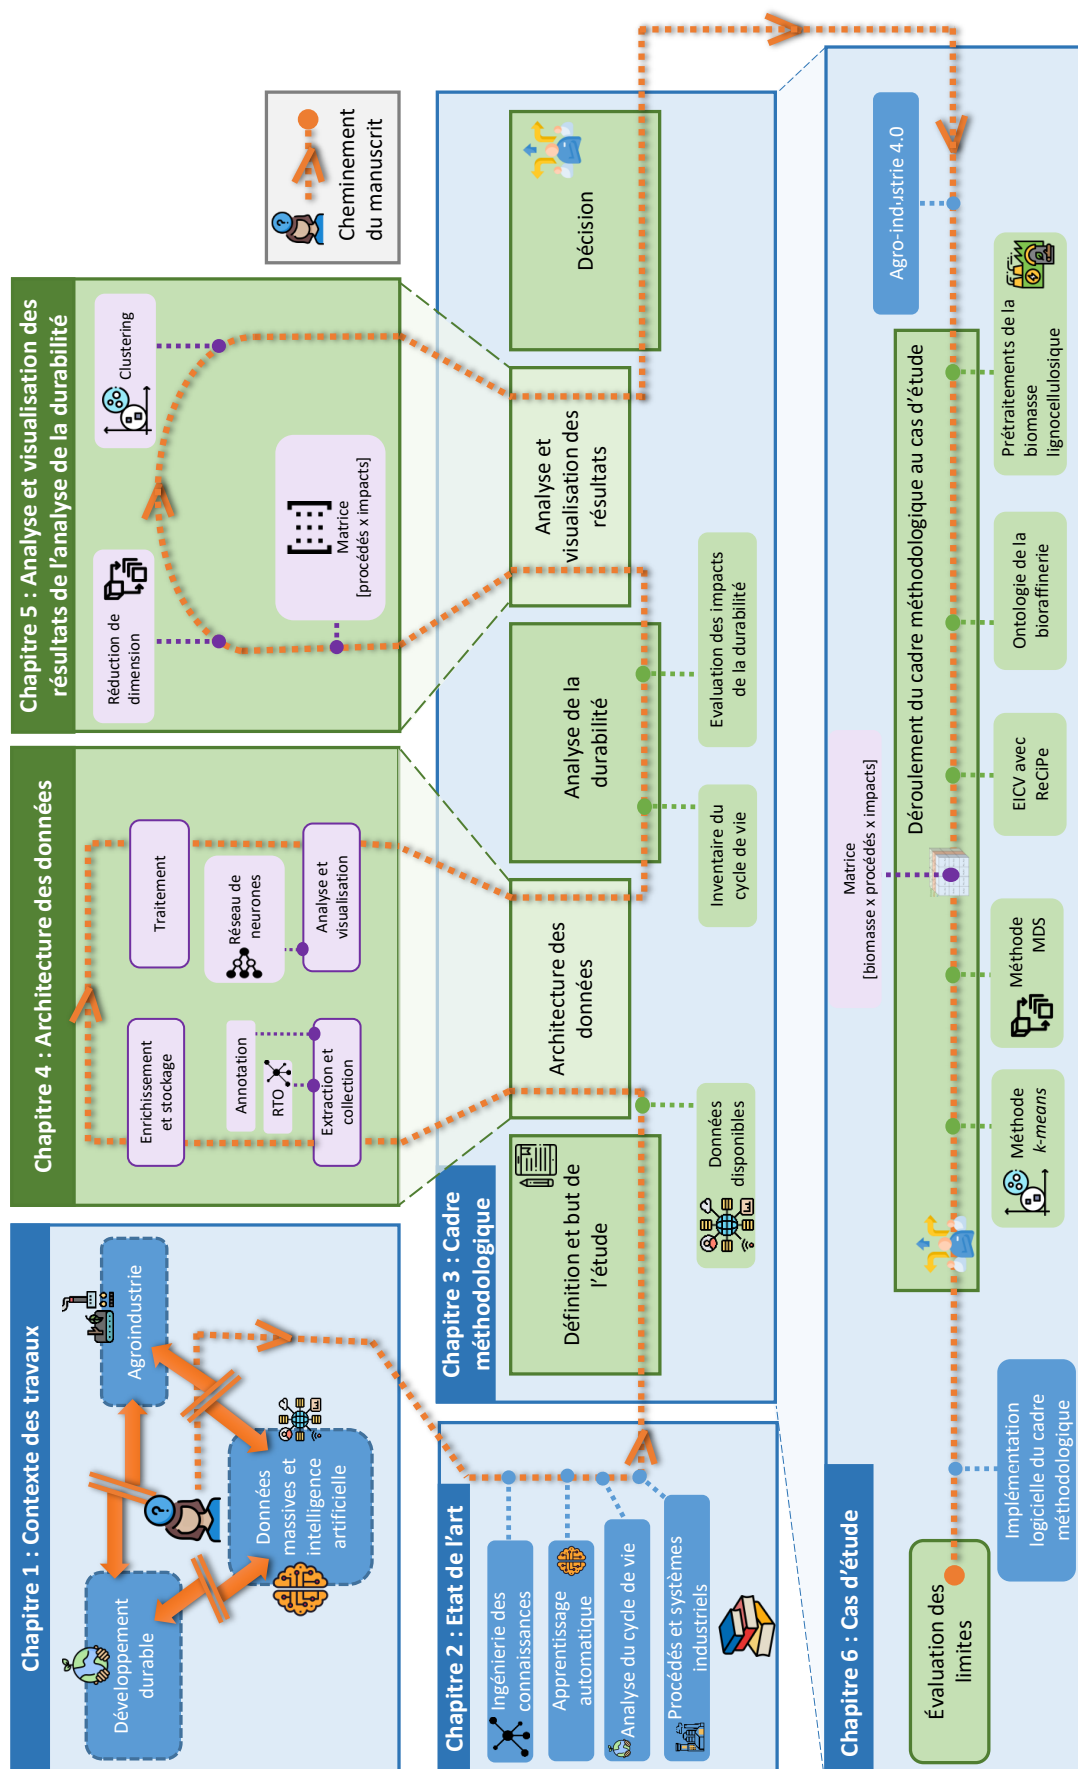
Chapitre 1 : Contexte des travaux

Développement durable

Agroindustrie

Données massives et intelligence artificielle

Chapitre 2 : Etat de l'art

Ingénierie des connaissances

Apprentissage automatique

Analyse du cycle de vie

Procédés et systèmes industriels

Chapitre 3 : Cadre méthodologique

Définition et but de l'étude

Données disponibles

Architecture des données

Analyse de la durabilité

Inventaire du cycle de vie

Evaluation des impacts de la durabilité

Analyse et visualisation des résultats

Décision

Chapitre 4 : Architecture des données

Enrichissement et stockage

Annotation

RTO

Extraction et collection

Traitement

Réseau de neurones

Analyse et visualisation

Chapitre 5 : Analyse et visualisation des résultats de l'analyse de la durabilité

Réduction de dimension

Matrice [procédés x impacts]

Clustering

Cheminement du manuscrit

Chapitre 6 : Cas d'étude

Agro-industrie 4.0

Déroulement du cadre méthodologique au cas d'étude

Prétraitements de la biomasse lignocellulosique

Ontologie de la bioraffinerie

EICV avec ReCiPe

Matrice [biomasse x procédés x impacts]

Méthode MDS

Méthode k-means

Évaluation des limites

Implémentation logicielle du cadre méthodologique